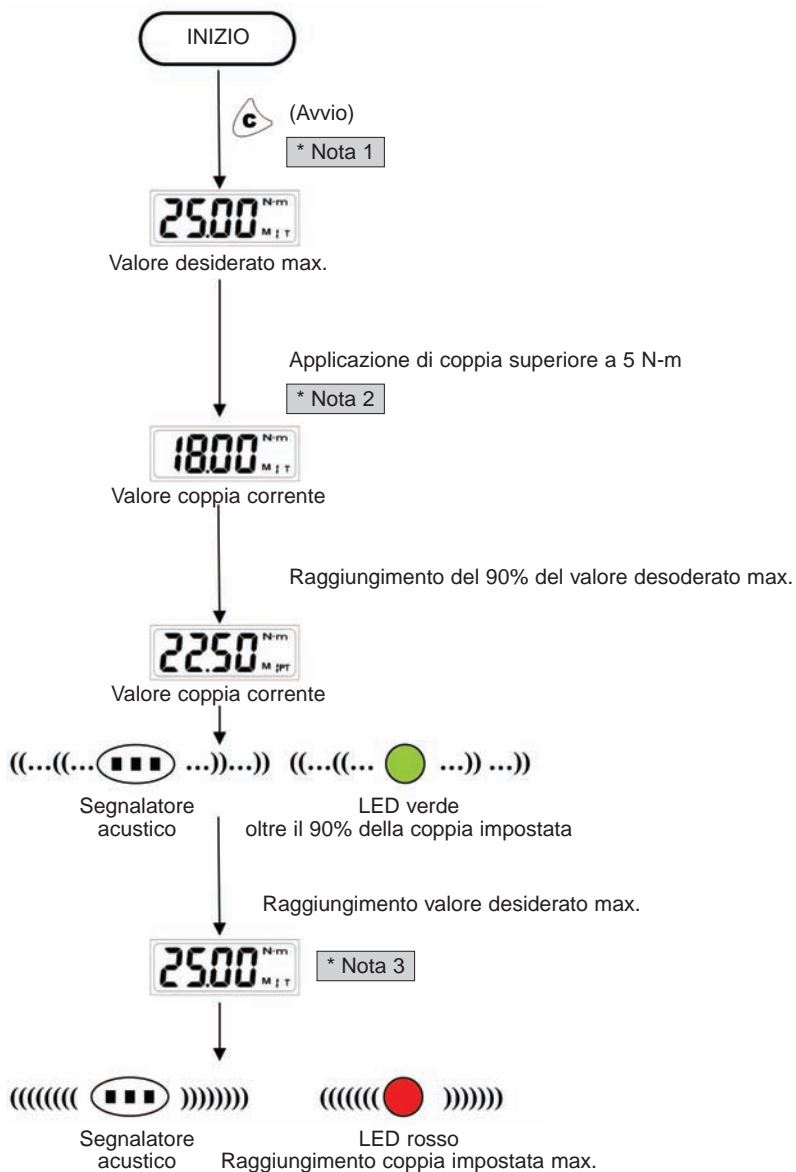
INIZIO

c (Avvio)

* Nota 1

25.00 N-m M T

Valore desiderato max.

Applicazione di coppia superiore a 5 N-m

* Nota 2

18.00 N-m M T

Valore coppia corrente

Raggiungimento del 90% del valore desoderato max.

22.50 N-m M PPT

Valore coppia corrente

((...((...( ■■■ )...))...)) ((...((... ...)) ...))

Segnalatore acustico

LED verde oltre il 90% della coppia impostata

Raggiungimento valore desiderato max.

25.00 N-m M T

* Nota 3

((((((( ■■■ ))))))) (((((( ))))))

Segnalatore acustico

LED rosso Raggiungimento coppia impostata max.